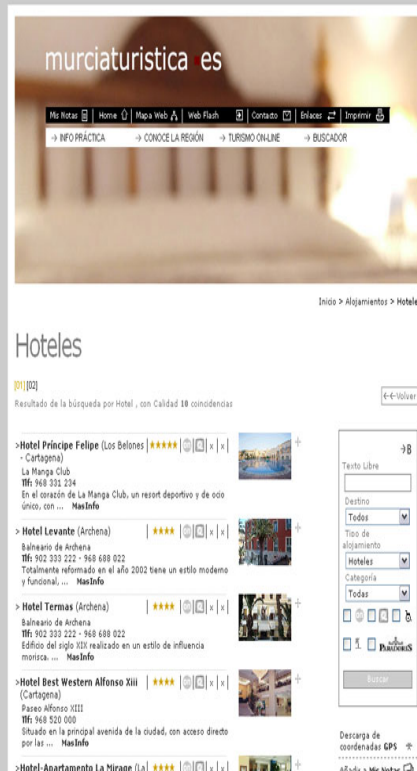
murciaturistica es

Mis Notas | Home | Mapa Web | Web Flash | Contacto | Enlaces | Imprimir

→ INFO PRÁCTICA → CONOCE LA REGIÓN → TURISMO ON-LINE → BUSCADOR

Inicio > Alojamientos > Hotele

Hoteles

[01] [02]

Resultado de la búsqueda por Hotel , con Calidad 10 coincidencias

←Volver

>Hotel Príncipe Felipe (Los Belones - Cartagena)
La Manga Club
Tlf: 968 331 234
En el corazón de La Manga Club, un resort deportivo y de ocio único, con ... MasInfo

> Hotel Levante (Archena)
Balneario de Archena
Tlf: 902 333 222 - 968 688 022
Totalmente reformado en el año 2002 tiene un estilo moderno y funcional, ... MasInfo

> Hotel Termas (Archena)
Balneario de Archena
Tlf: 902 333 222 - 968 688 022
Edificio del siglo XIX realizado en un estilo de influencia morisca. ... MasInfo

>Hotel Best Western Alfonso Xiii (Cartagena)
Paseo Alfonso XIII
Tlf: 968 520 000
Situado en la principal avenida de la ciudad, con acceso directo por las ... MasInfo

>Hotel-Apartamento La Mirage (La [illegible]

→B
Texto Libre
Destino
Todos
Tipo de alojamiento
Hoteles
Categoría
Todas
PARADORES
Buscar

Descarga de coordenadas GPS
Añada a Mis Notas